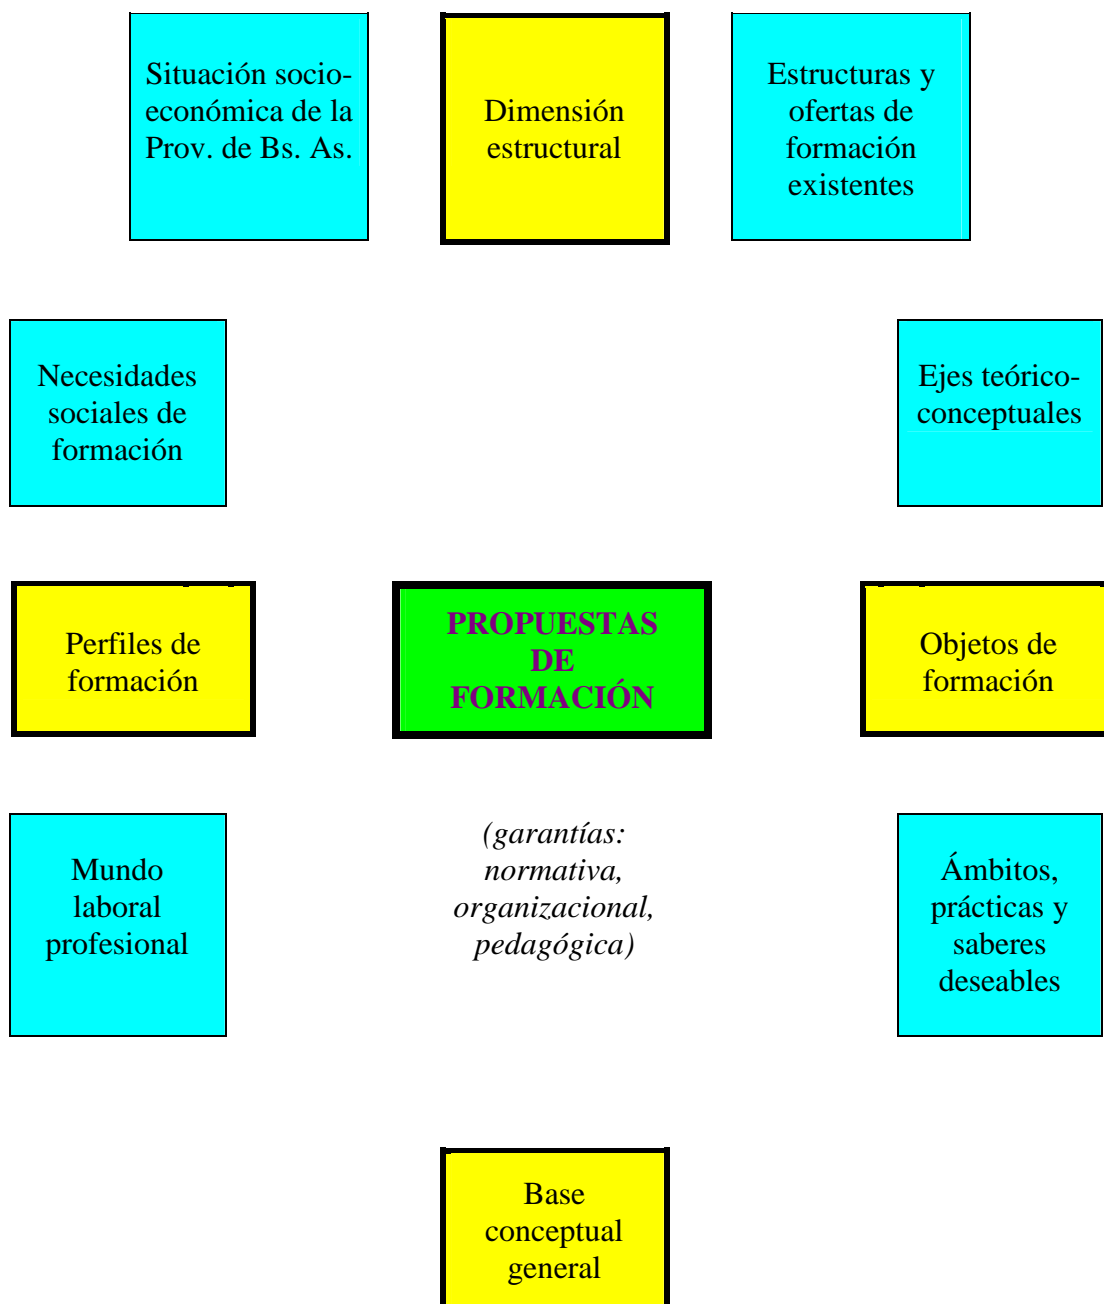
Situación socio-económica de la Prov. de Bs. As.

Dimensión estructural

Estructuras y ofertas de formación existentes

Necesidades sociales de formación

Ejes teórico-conceptuales

Perfiles de formación

PROPUESTAS DE FORMACIÓN

Objetos de formación

Mundo laboral profesional

(garantías: normativa, organizacional, pedagógica)

Ámbitos, prácticas y saberes deseables

Base conceptual general